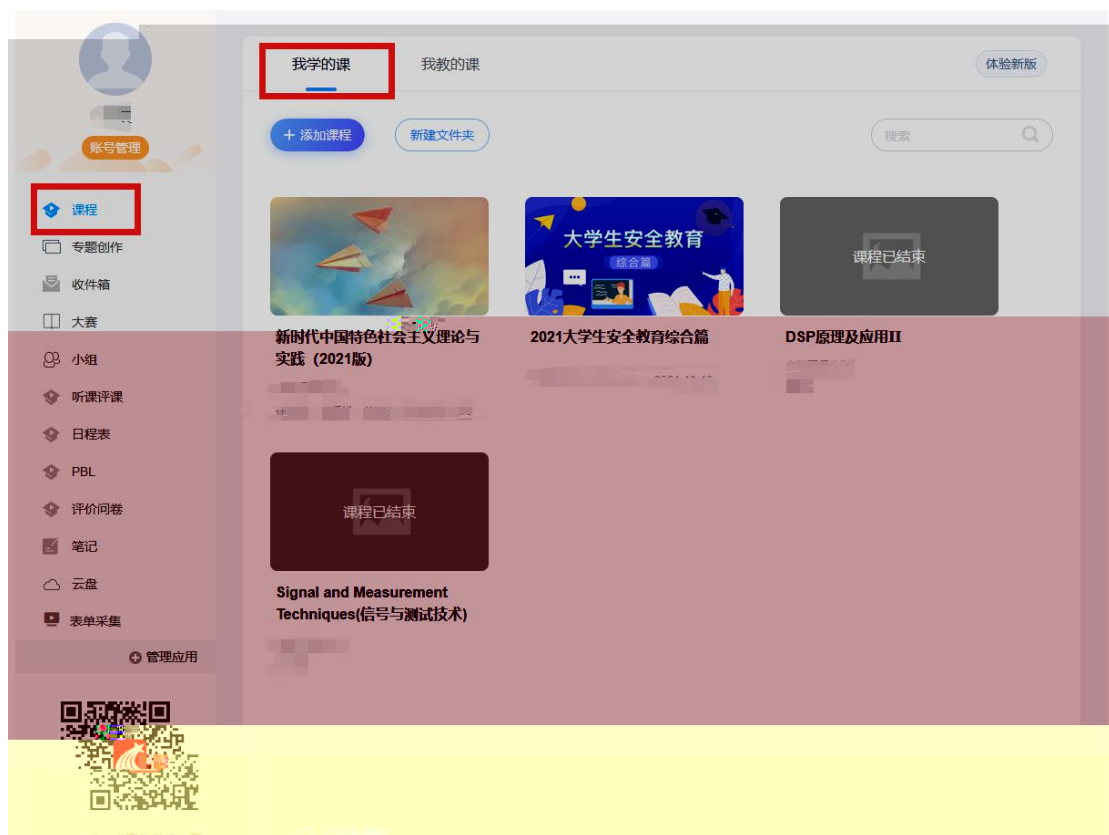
账号管理

课程
专题创作
收件箱
大赛
小组
听课评课
日程表
PBL
评价问卷
笔记
云盘
表单采集
管理应用

我学的课
我教的课
体验新版

+ 添加课程
新建文件夹
搜索

新时代中国特色社会主义理论与实践（2021版）

大学生安全教育
综合篇
2021大学生安全教育综合篇

课程已结束
DSP原理及应用II

课程已结束
Signal and Measurement Techniques(信号与测试技术)